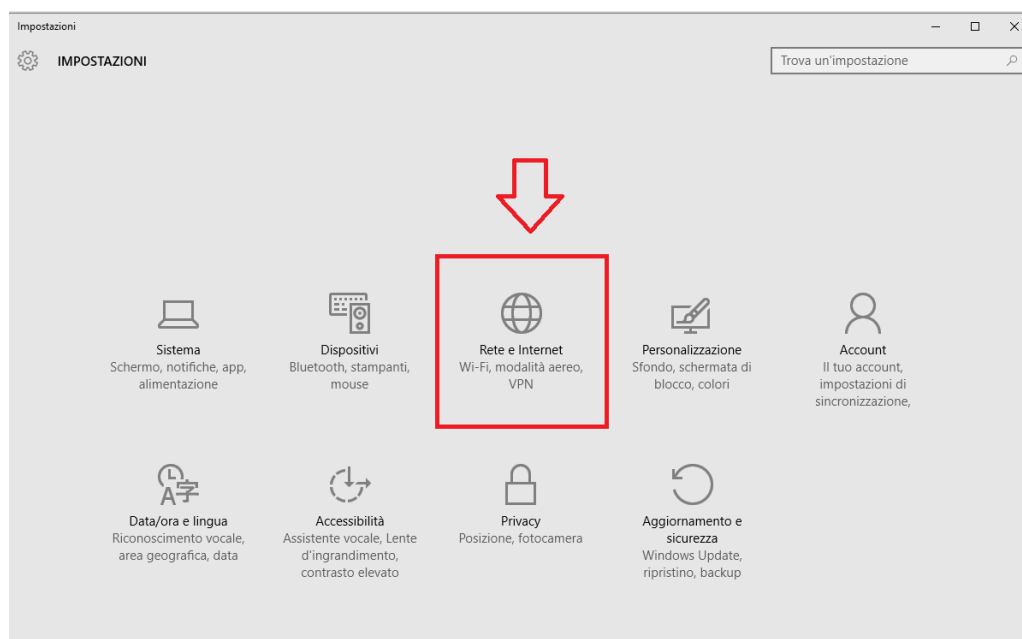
Impostazioni

IMPOSTAZIONI

Trova un'impostazione

Sistema
Schermo, notifiche, app, alimentazione

Dispositivi
Bluetooth, stampanti, mouse

Rete e Internet
Wi-Fi, modalità aereo, VPN

Personalizzazione
Sfondo, schermata di blocco, colori

Account
Il tuo account, impostazioni di sincronizzazione,

Data/ora e lingua
Riconoscimento vocale, area geografica, data

Accessibilità
Assistente vocale, Lente d'ingrandimento, contrasto elevato

Privacy
Posizione, fotocamera

Aggiornamento e sicurezza
Windows Update, ripristino, backup